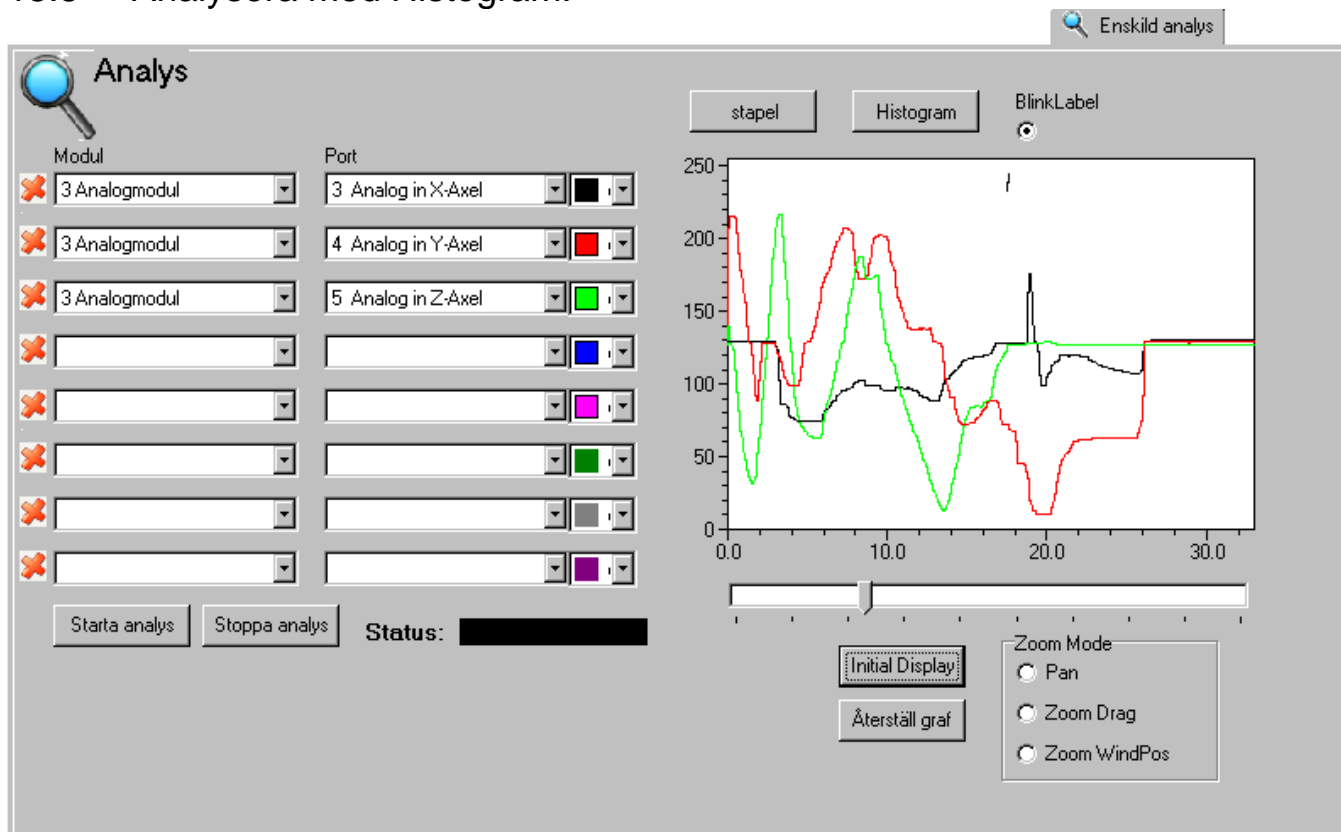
Enskild analys

Analys

stapel
Histogram
BlinkLabel

Modul
Port

3 Analogmodul
3 Analog in X-Axel
3 Analogmodul
4 Analog in Y-Axel
3 Analogmodul
5 Analog in Z-Axel

250
200
150
100
50
0
0.0
10.0
20.0
30.0

Starta analys
Stoppa analys
Status:

Initial Display
Återställ graf

Zoom Mode
Pan
Zoom Drag
Zoom WindPos